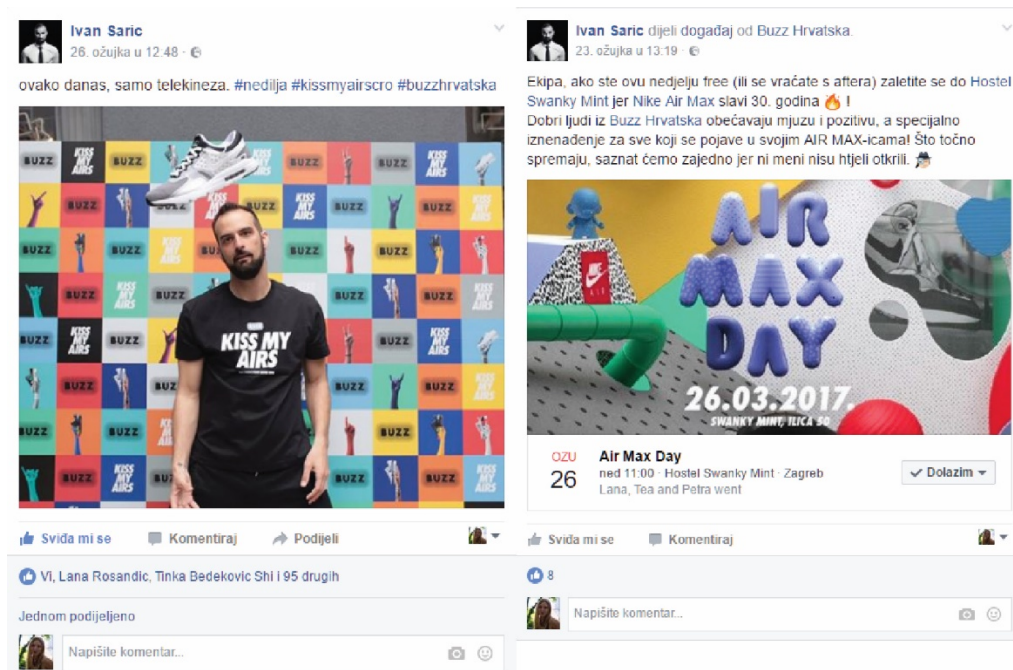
Ivan Saric
26. ožujka u 12:48 ·

ovako danas, samo telekineza. #nedilja #kissmyairscro #buzzhrvatska

BUZZ KISS MY AIRS BUZZ BUZZ KISS MY AIRS BUZZ

KISS MY AIRS

Sviđa mi se Komentiraj Podijeli

Vi, Lana Rosandic, Tinka Bedekovic Shi i 95 drugih

Jednom podijeljeno

Napišite komentar...

Ivan Saric dijeli događaj od Buzz Hrvatska.
23. ožujka u 13:19 ·

Ekipa, ako ste ovu nedjelju free (ili se vraćate s aftera) zaletite se do Hostel Swanky Mint jer Nike Air Max slavi 30. godina 🔥 !
Dobri ljudi iz Buzz Hrvatska obećavaju mjuzu i pozitivu, a specijalno iznenađenje za sve koji se pojave u svojim AIR MAX-icama! Što točno spremaju, saznat ćemo zajedno jer ni meni nisu htjeli otkrili.

AIR MAX DAY
26.03.2017.
SWANKY MINT, ILICA 50

OŽU
26
Air Max Day
ned 11:00 · Hostel Swanky Mint · Zagreb
Lana, Tea and Petra went
Dolazim

Sviđa mi se Komentiraj

8

Napišite komentar...